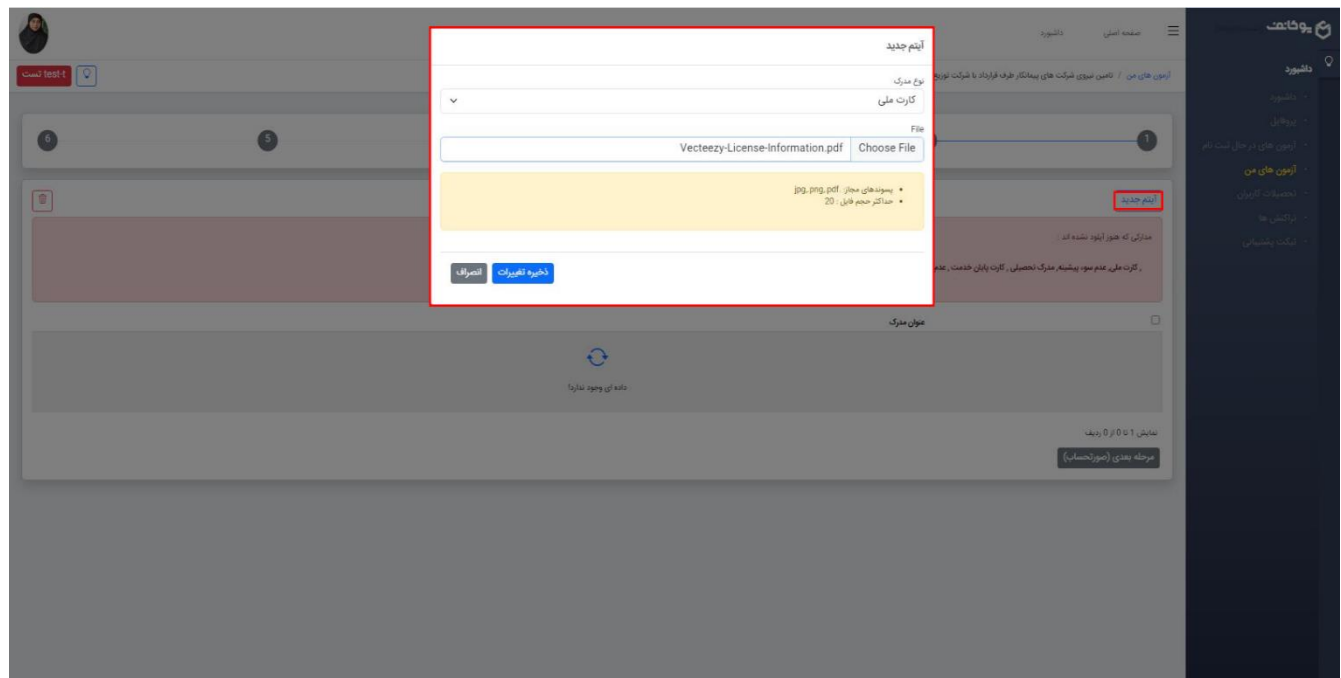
پوکاتک

داشبورد

داشبورد
پروفایل
آزمون های درحال ثبت نام
آزمون های من
تحصیلات کاربری
تراکنش ها
تیکت پشتیبانی

صفحه اصلی   داشبورد

test-t تست

آزمون های من / تامین نیروی شرکت های پیمانکار طرف قرارداد با شرکت توزیع

1   5   6

آیتم جدید

مدارکی که هنوز آپلود نشده اند :

, کارت ملی, عدم سوء پیشینه, مدرک تحصیلی , کارت پایان خدمت , عدم

عنوان مدرک

داده ای وجود ندارد!

نمایش 1 تا 0 از 0 ردیف

مرحله بعدی (صورتحساب)

آیتم جدید

نوع مدرک

کارت ملی

File

Choose File   Vecteezy-License-Information.pdf

• پسوندهای مجاز : jpg,.png,.pdf
• حداکثر حجم فایل : 20

ذخیره تغییرات   انصراف